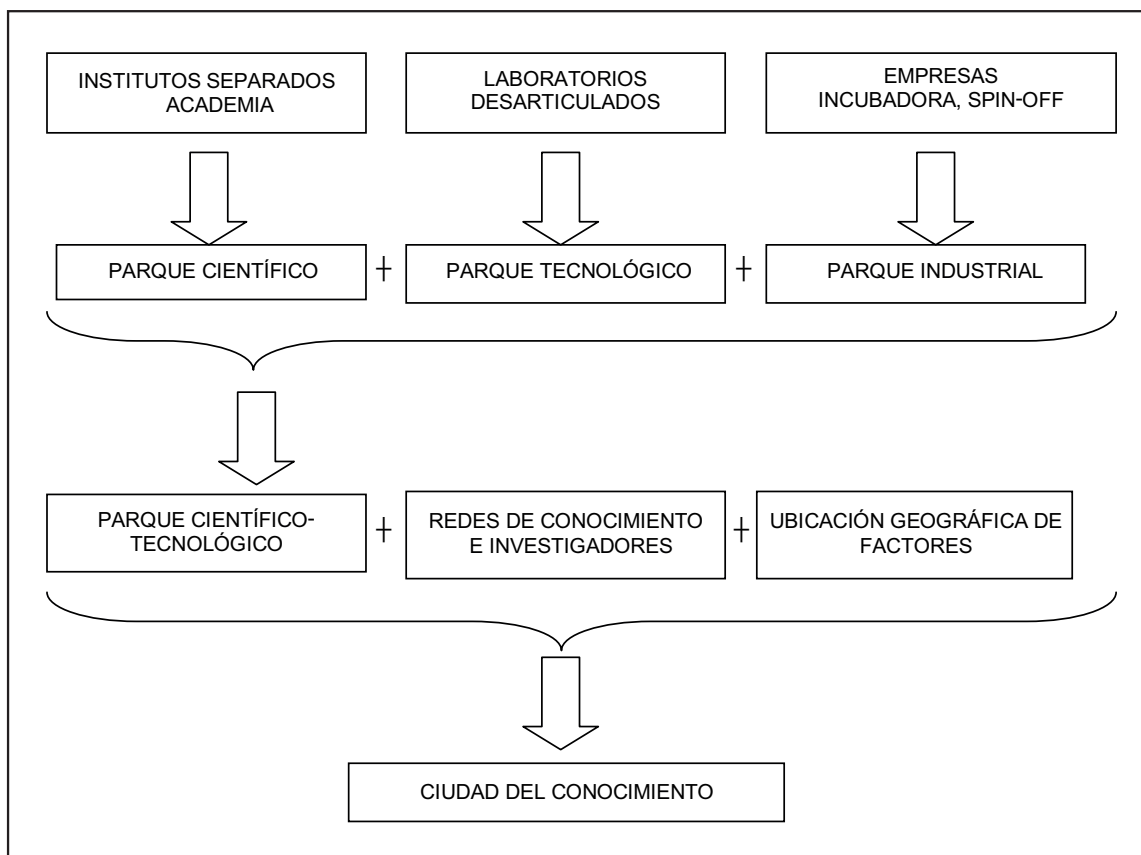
INSTITUTOS SEPARADOS ACADEMIA

LABORATORIOS DESARTICULADOS

EMPRESAS INCUBADORA, SPIN-OFF

PARQUE CIENTÍFICO + PARQUE TECNOLÓGICO + PARQUE INDUSTRIAL

PARQUE CIENTÍFICO-TECNOLÓGICO + REDES DE CONOCIMIENTO E INVESTIGADORES + UBICACIÓN GEOGRÁFICA DE FACTORES

CIUDAD DEL CONOCIMIENTO